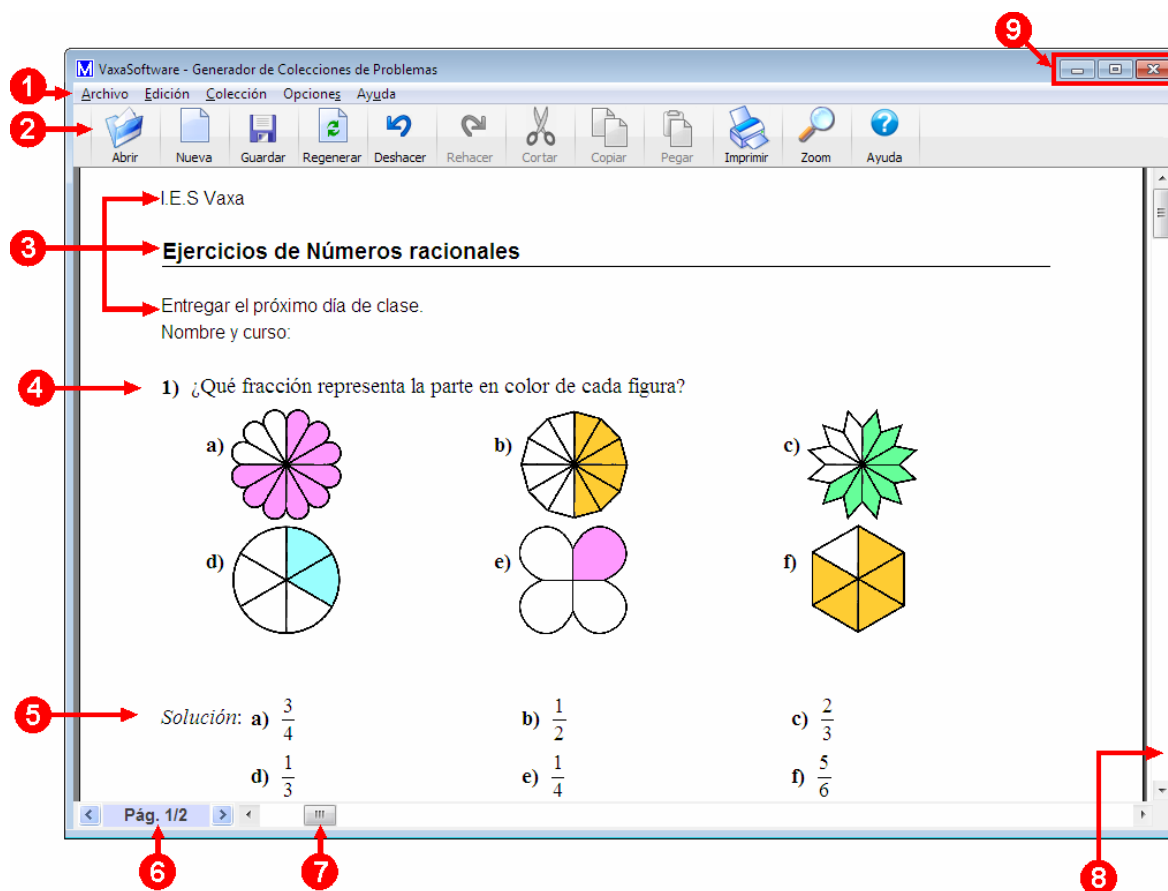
9

VaxaSoftware - Generador de Colecciones de Problemas

1 Archivo Edición Colección Opciones Ayuda

2 Abrir Nueva Guardar Regenerar Deshacer Rehacer Cortar Copiar Pegar Imprimir Zoom Ayuda

I.E.S Vaxa

3 **Ejercicios de Números racionales**

Entregar el próximo día de clase.
Nombre y curso:

4 **1)** ¿Qué fracción representa la parte en color de cada figura?

a) b) c)

d) e) f)

5 *Solución*: **a)** $\frac{3}{4}$ **b)** $\frac{1}{2}$ **c)** $\frac{2}{3}$

**d)** $\frac{1}{3}$ **e)** $\frac{1}{4}$ **f)** $\frac{5}{6}$

Pág. 1/2

6 7 8